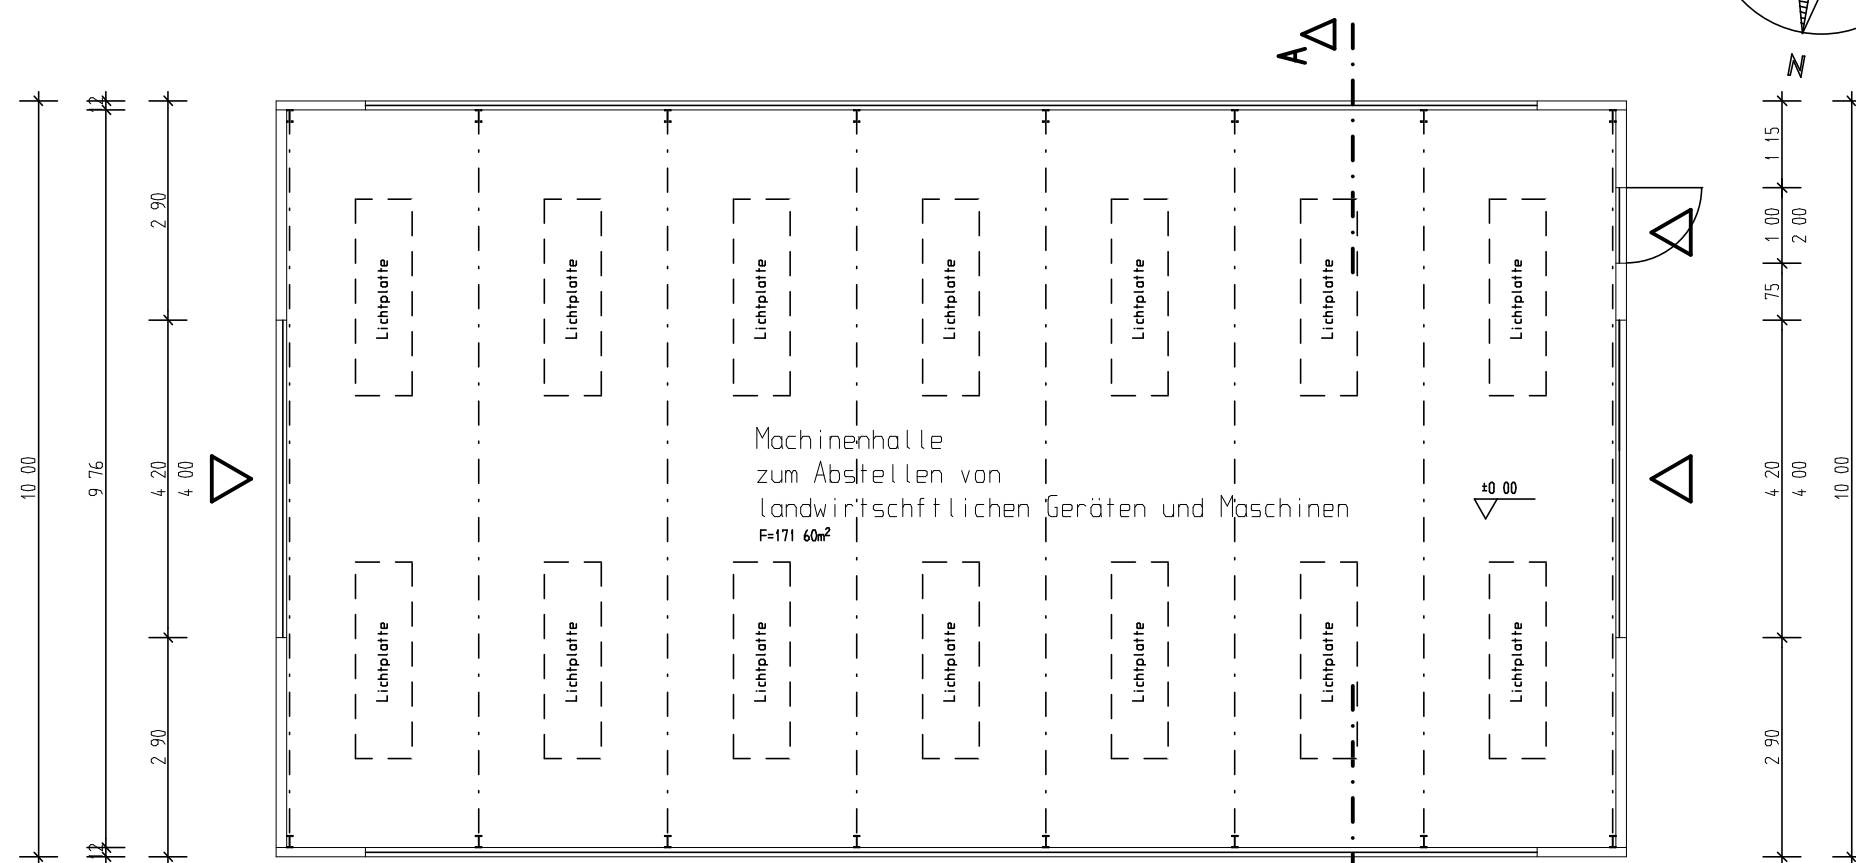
A

N

10 00
9 76
12
2 90
4 20
4 00
2 90
12

Lichtplatte
Lichtplatte
Lichtplatte
Lichtplatte
Lichtplatte
Lichtplatte
Lichtplatte

Machinenhalle
zum Abstellen von
landwirtschftlichen Geräten und Maschinen
F=171 60m$^2$

±0 00

Lichtplatte
Lichtplatte
Lichtplatte
Lichtplatte
Lichtplatte
Lichtplatte
Lichtplatte

1 15
1 00
2 00
75
4 20
4 00
10 00
2 90